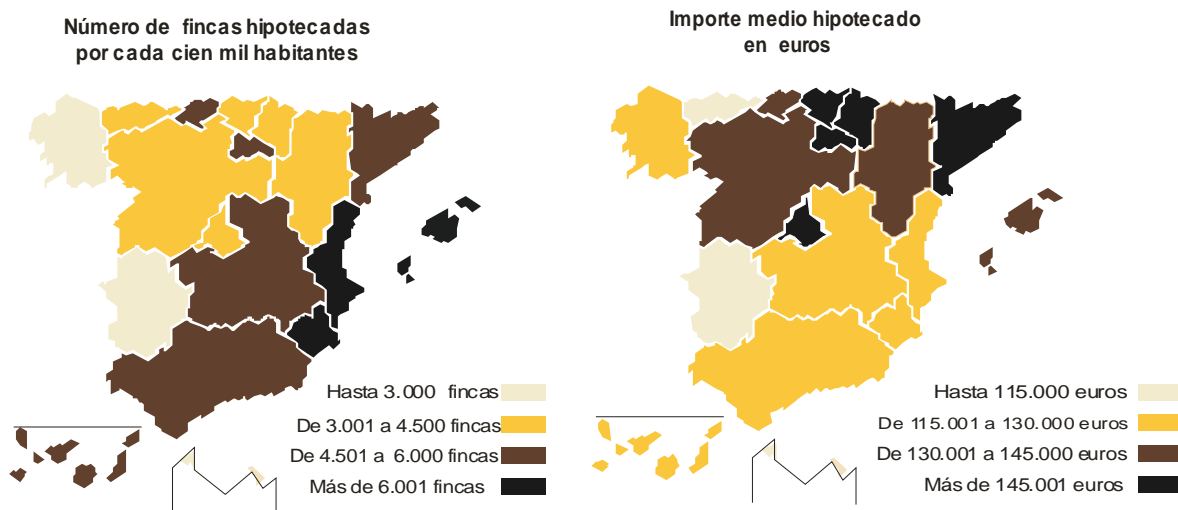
Número de fincas hipotecadas por cada cien mil habitantes

Hasta 3.000 fincas
De 3.001 a 4.500 fincas
De 4.501 a 6.000 fincas
Más de 6.001 fincas

Importe medio hipotecado en euros

Hasta 115.000 euros
De 115.001 a 130.000 euros
De 130.001 a 145.000 euros
Más de 145.001 euros